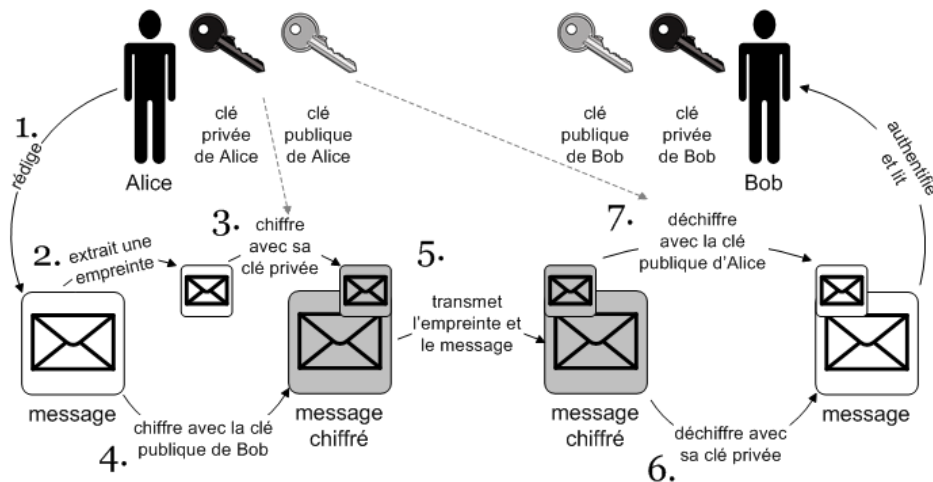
Alice

clé privée de Alice

clé publique de Alice

clé publique de Bob

clé privée de Bob

Bob

1. rédige

2. extrait une empreinte

3. chiffre avec sa clé privée

4. chiffre avec la clé publique de Bob

5. transmet l'empreinte et le message

6. déchiffre avec sa clé privée

7. déchiffre avec la clé publique d'Alice

authentifie et lit

message

message chiffré

message chiffré

message